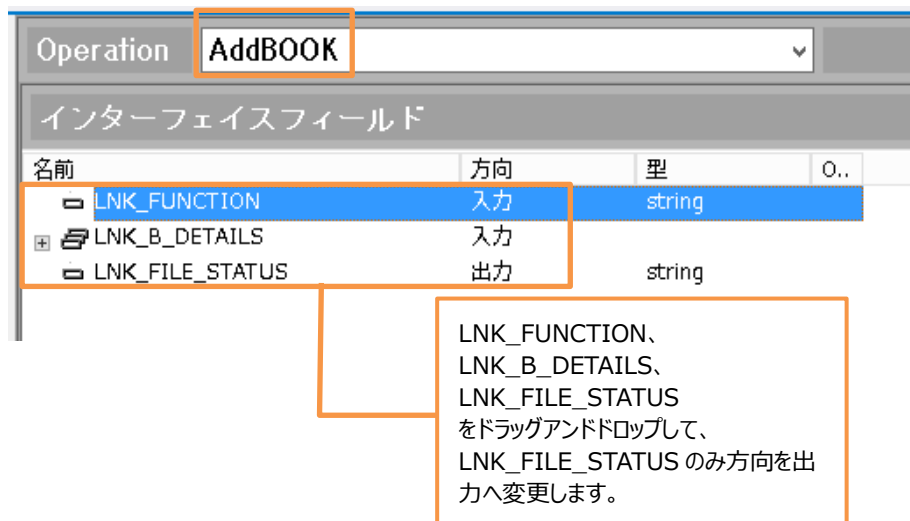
Operation AddBOOK

インターフェイスフィールド

| 名前 | 方向 | 型 | O.. |
|---|---|---|---|
| LNK_FUNCTION | 入力 | string | |
| LNK_B_DETAILS | 入力 | | |
| LNK_FILE_STATUS | 出力 | string | |

LNK_FUNCTION、
LNK_B_DETAILS、
LNK_FILE_STATUS
をドラッグアンドドロップして、
LNK_FILE_STATUS のみ方向を出力へ変更します。